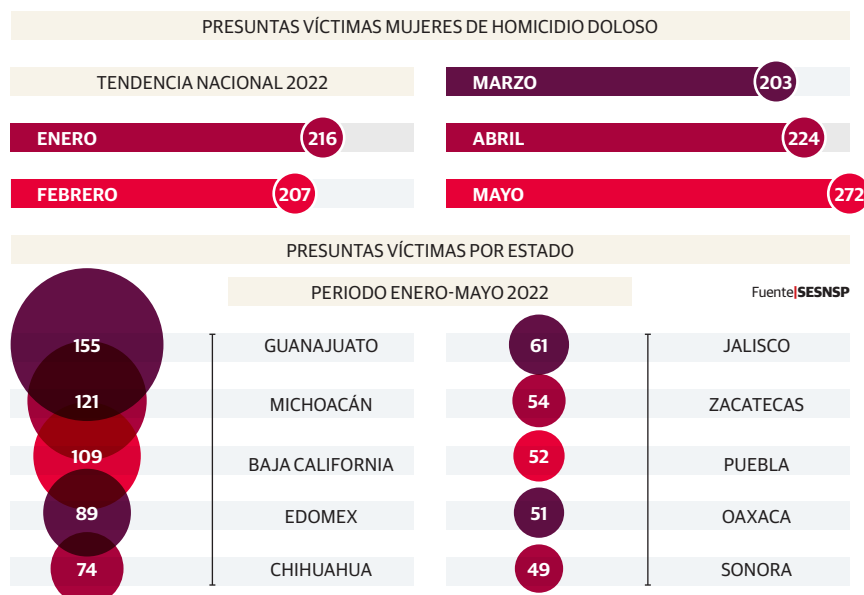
PRESUNTAS VÍCTIMAS MUJERES DE HOMICIDIO DOLOSO

TENDENCIA NACIONAL 2022

ENERO 216

FEBRERO 207

MARZO 203

ABRIL 224

MAYO 272

PRESUNTAS VÍCTIMAS POR ESTADO

PERIODO ENERO-MAYO 2022

Fuente|SESNSP

155 GUANAJUATO

121 MICHOACÁN

109 BAJA CALIFORNIA

89 EDOMEX

74 CHIHUAHUA

61 JALISCO

54 ZACATECAS

52 PUEBLA

51 OAXACA

49 SONORA